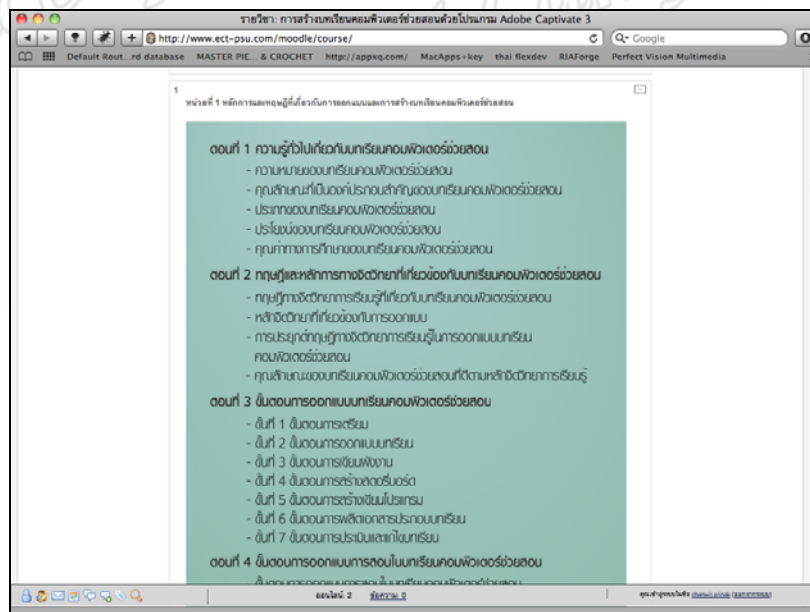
รายวิชา: การสร้างบทเรียนคอมพิวเตอร์ช่วยสอนด้วยโปรแกรม Adobe Captivate 3

http://www.ect-psu.com/moodle/course/

Q- Google

Default Rout...rd database MASTER PIE... & CROCHET http://appxq.com/ MacApps+key thai flexdev RIAForge Perfect Vision Multimedia

1

หน่วยที่ 1 หลักการและทฤษฎีที่เกี่ยวกับการออกแบบและการสร้างบทเรียนคอมพิวเตอร์ช่วยสอน

ตอนที่ 1 ความรู้ทั่วไปเกี่ยวกับบทเรียนคอมพิวเตอร์ช่วยสอน
- ความหมายของบทเรียนคอมพิวเตอร์ช่วยสอน
- คุณลักษณะที่เป็นองค์ประกอบสำคัญของบทเรียนคอมพิวเตอร์ช่วยสอน
- ประเภทของบทเรียนคอมพิวเตอร์ช่วยสอน
- ประโยชน์ของบทเรียนคอมพิวเตอร์ช่วยสอน
- คุณค่าทางการศึกษาของบทเรียนคอมพิวเตอร์ช่วยสอน

ตอนที่ 2 ทฤษฎีและหลักการทางจิตวิทยาที่เกี่ยวข้องกับบทเรียนคอมพิวเตอร์ช่วยสอน
- ทฤษฎีทางจิตวิทยาการเรียนรู้ที่เกี่ยวกับบทเรียนคอมพิวเตอร์ช่วยสอน
- หลักจิตวิทยาที่เกี่ยวข้องกับการออกแบบ
- การประยุกต์ทฤษฎีทางจิตวิทยาการเรียนรู้ในการออกแบบบทเรียนคอมพิวเตอร์ช่วยสอน
- คุณลักษณะของบทเรียนคอมพิวเตอร์ช่วยสอนที่ดีตามหลักจิตวิทยาการเรียนรู้

ตอนที่ 3 ขั้นตอนการออกแบบบทเรียนคอมพิวเตอร์ช่วยสอน
- ขั้นที่ 1 ขั้นตอนการเตรียม
- ขั้นที่ 2 ขั้นตอนการออกแบบบทเรียน
- ขั้นที่ 3 ขั้นตอนการเขียนผังงาน
- ขั้นที่ 4 ขั้นตอนการสร้างสตอรี่บอร์ด
- ขั้นที่ 5 ขั้นตอนการสร้างเขียนโปรแกรม
- ขั้นที่ 6 ขั้นตอนการผลิตเอกสารประกอบบทเรียน
- ขั้นที่ 7 ขั้นตอนการประเมินและแก้ไขบทเรียน

ตอนที่ 4 ขั้นตอนการออกแบบการสอนในบทเรียนคอมพิวเตอร์ช่วยสอน
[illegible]

ออนไลน์: 2 ข้อความ: 0

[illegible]